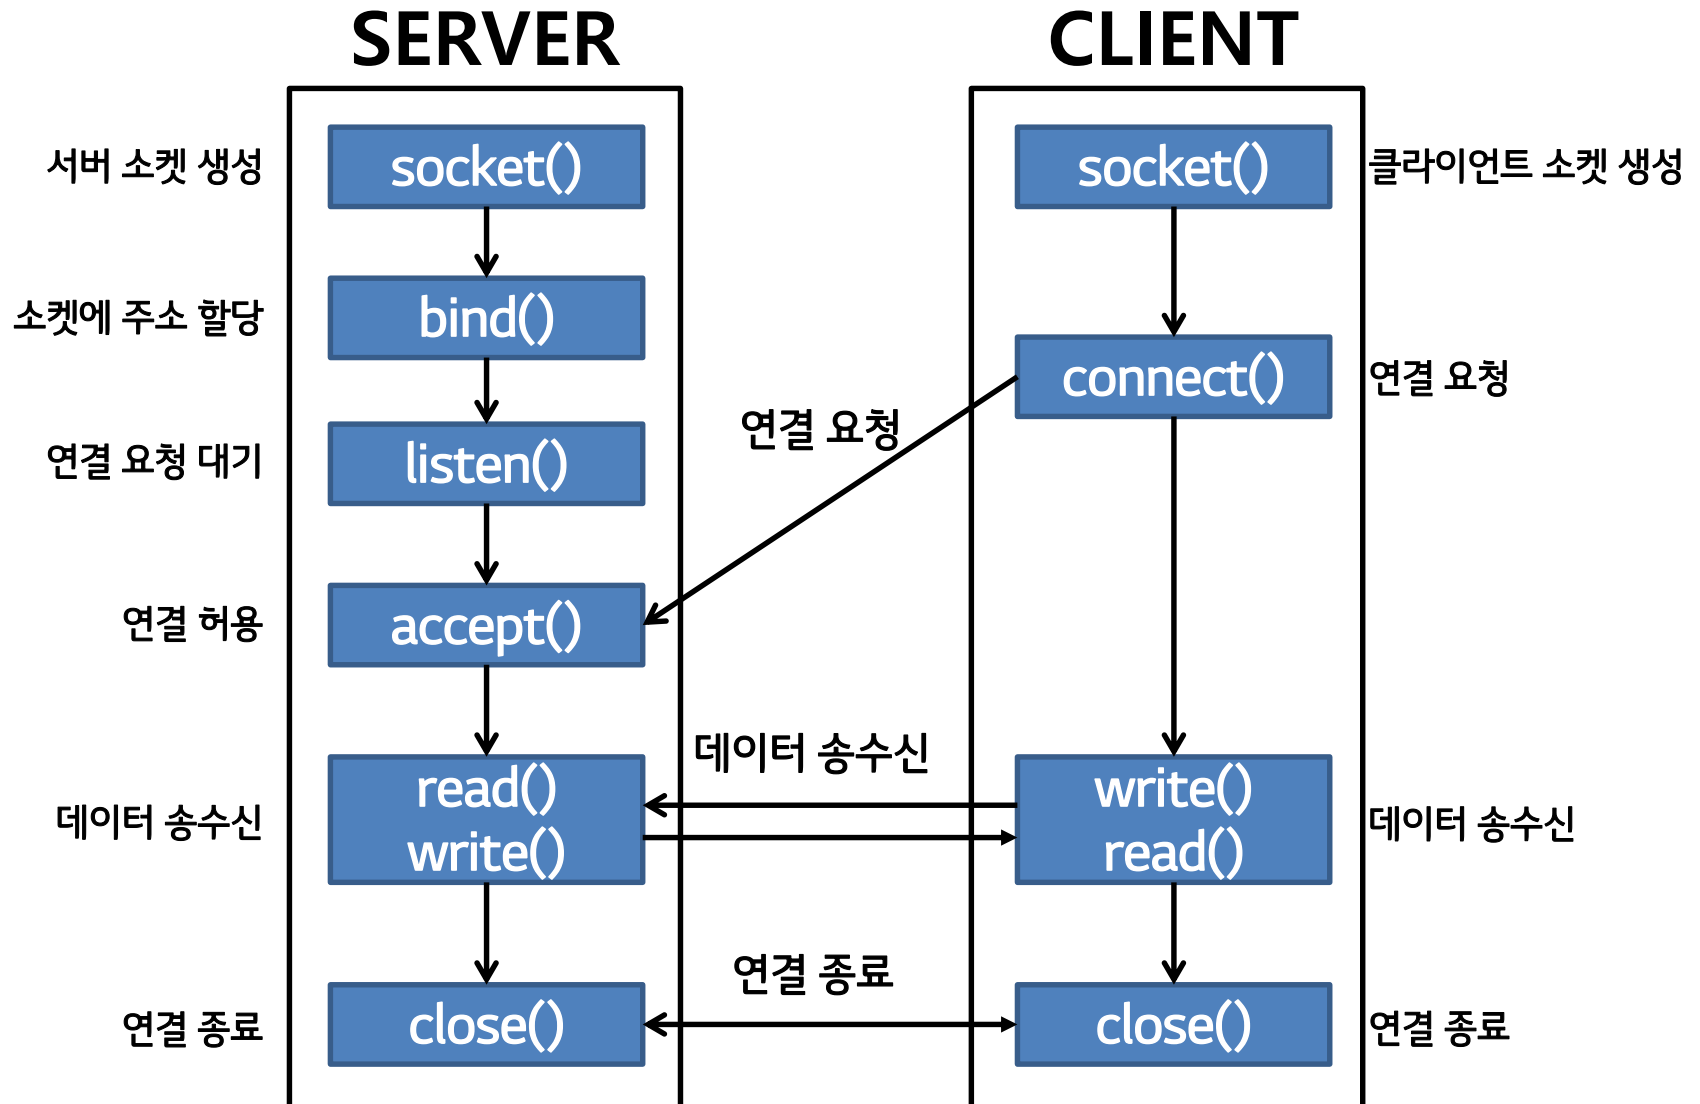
SERVER

CLIENT

서버 소켓 생성
socket()

socket()
클라이언트 소켓 생성

소켓에 주소 할당
bind()

connect()
연결 요청

연결 요청

연결 요청 대기
listen()

연결 허용
accept()

데이터 송수신

데이터 송수신
read()
write()

write()
read()
데이터 송수신

연결 종료

연결 종료
close()

close()
연결 종료